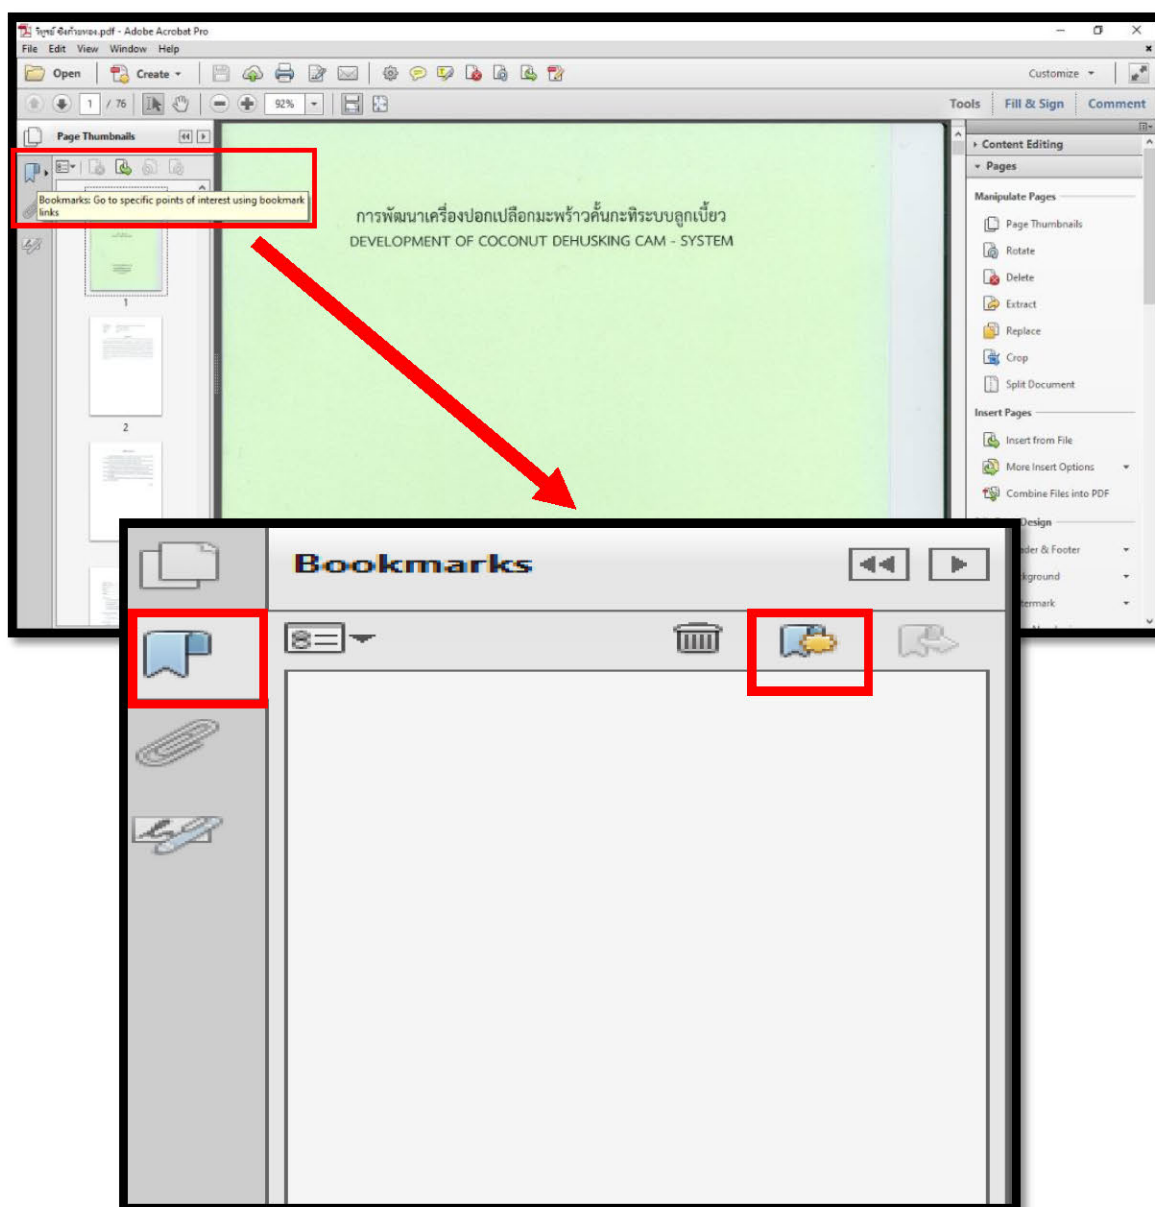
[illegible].pdf - Adobe Acrobat Pro

File Edit View Window Help

Open Create

Customize

1 / 76 92%

Tools Fill & Sign Comment

Page Thumbnails

Bookmarks: Go to specific points of interest using bookmark links

1

2

การพัฒนาเครื่องปอกเปลือกมะพร้าวค้นกะทิระบบลูกเบี้ยว
DEVELOPMENT OF COCONUT DEHUSKING CAM - SYSTEM

Content Editing

Pages

Manipulate Pages

Page Thumbnails

Rotate

Delete

Extract

Replace

Crop

Split Document

Insert Pages

Insert from File

More Insert Options

Combine Files into PDF

Design

der & Footer

kground

termark

Bookmarks